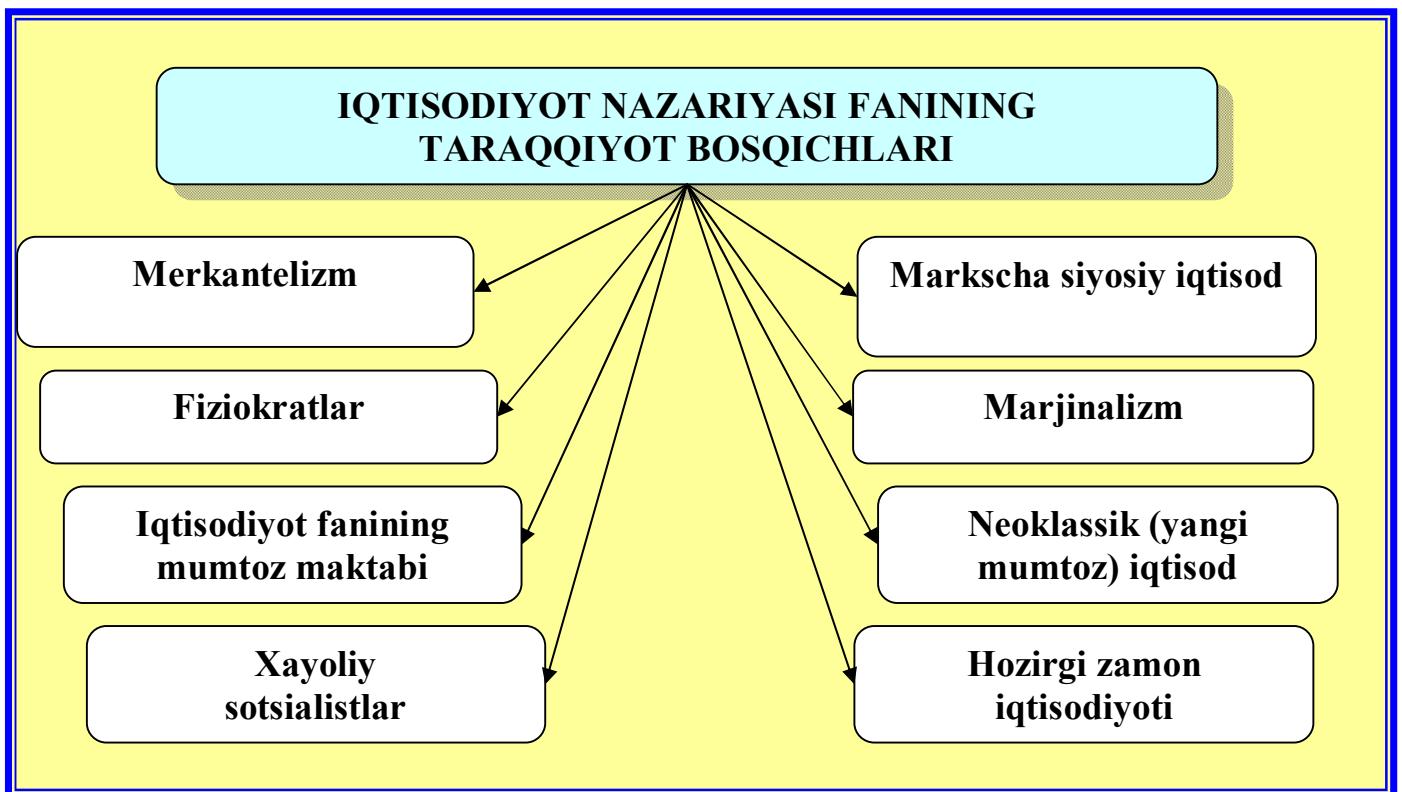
IQTISODIYOT NAZARIYASI FANINING TARAQQIYOT BOSQICHLARI

Merkantelizm

Fiziokratlar

Iqtisodiyot fanining mumtoz maktabi

Xayoliy sotsialistlar

Markscha siyosiy iqtisod

Marjinalizm

Neoklassik (yangi mumtoz) iqtisod

Hozirgi zamon iqtisodiyoti